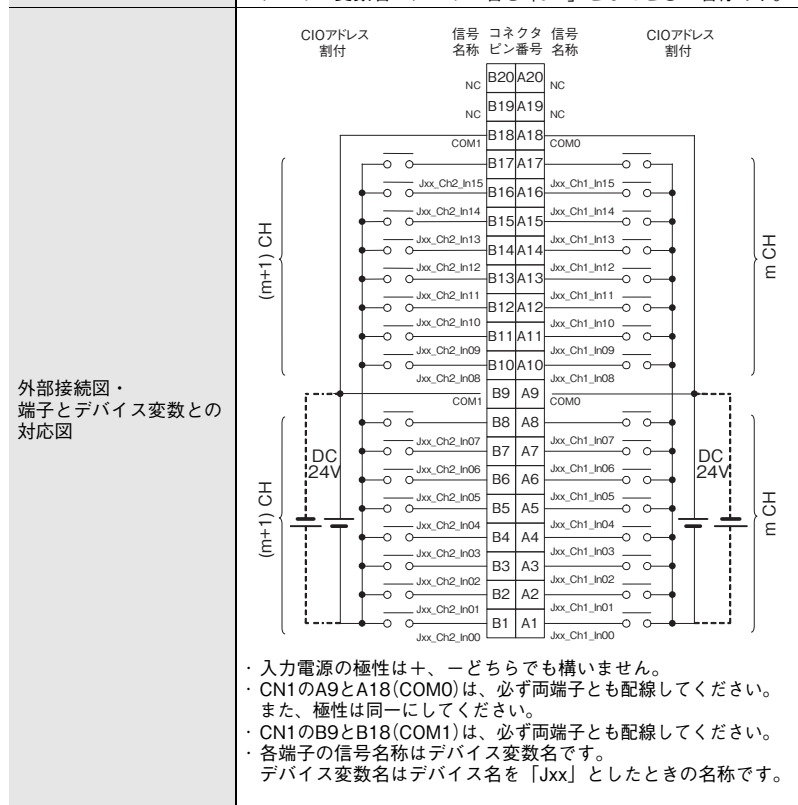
外部接続図・端子とデバイス変数との対応図

CIOアドレス割付
信号名称
コネクタピン番号
信号名称
CIOアドレス割付

NC B20 A20 NC
NC B19 A19 NC
COM1 B18 A18 COM0
B17 A17
Jxx_Ch2_In15 B16 A16 Jxx_Ch1_In15
Jxx_Ch2_In14 B15 A15 Jxx_Ch1_In14
Jxx_Ch2_In13 B14 A14 Jxx_Ch1_In13
Jxx_Ch2_In12 B13 A13 Jxx_Ch1_In12
Jxx_Ch2_In11 B12 A12 Jxx_Ch1_In11
Jxx_Ch2_In10 B11 A11 Jxx_Ch1_In10
Jxx_Ch2_In09 B10 A10 Jxx_Ch1_In09
Jxx_Ch2_In08 Jxx_Ch1_In08
COM1 B9 A9 COM0
B8 A8
Jxx_Ch2_In07 B7 A7 Jxx_Ch1_In07
Jxx_Ch2_In06 B6 A6 Jxx_Ch1_In06
Jxx_Ch2_In05 B5 A5 Jxx_Ch1_In05
Jxx_Ch2_In04 B4 A4 Jxx_Ch1_In04
Jxx_Ch2_In03 B3 A3 Jxx_Ch1_In03
Jxx_Ch2_In02 B2 A2 Jxx_Ch1_In02
Jxx_Ch2_In01 B1 A1 Jxx_Ch1_In01
Jxx_Ch2_In00 Jxx_Ch1_In00

(m+1) CH
m CH
DC 24V
DC 24V
(m+1) CH
m CH

・入力電源の極性は＋、−どちらでも構いません。
・CN1のA9とA18(COM0)は、必ず両端子とも配線してください。
また、極性は同一にしてください。
・CN1のB9とB18(COM1)は、必ず両端子とも配線してください。
・各端子の信号名称はデバイス変数名です。
デバイス変数名はデバイス名を「Jxx」としたときの名称です。